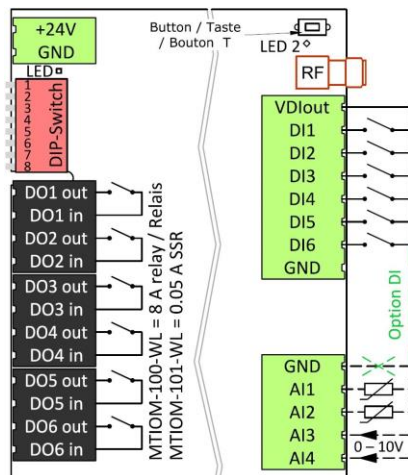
+24V
GND
LED
1
2
3
4
5
6
7
8
DIP-Switch
Button / Taste / Bouton T
LED 2
RF
DO1 out
DO1 in
DO2 out
DO2 in
DO3 out
DO3 in
DO4 out
DO4 in
DO5 out
DO5 in
DO6 out
DO6 in
MTIOM-100-WL = 8 A relay / Relais
MTIOM-101-WL = 0.05 A SSR
VDIout
DI1
DI2
DI3
DI4
DI5
DI6
GND
Option DI
GND
AI1
AI2
AI3
AI4
0 – 10V